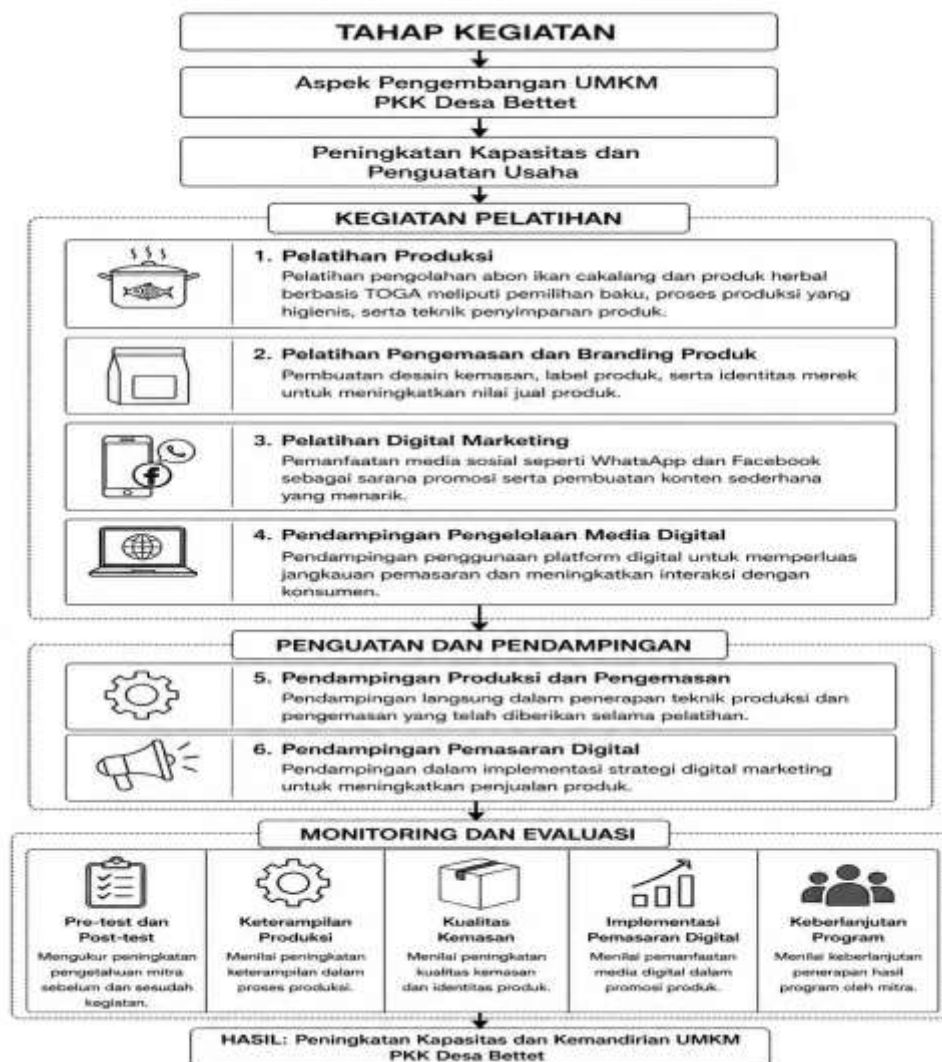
TAHAP KEGIATAN

Aspek Pengembangan UMKM PKK Desa Bettet

Peningkatan Kapasitas dan Penguatan Usaha

KEGIATAN PELATIHAN

1. Pelatihan Produksi
Pelatihan pengolahan abon ikan cakalang dan produk herbal berbasis TOGA meliputi pemilihan baku, proses produksi yang higienis, serta teknik penyimpanan produk.

2. Pelatihan Pengemasan dan Branding Produk
Pembuatan desain kemasan, label produk, serta identitas merek untuk meningkatkan nilai jual produk.

3. Pelatihan Digital Marketing
Pemanfaatan media sosial seperti WhatsApp dan Facebook sebagai sarana promosi serta pembuatan konten sederhana yang menarik.

4. Pendampingan Pengelolaan Media Digital
Pendampingan penggunaan platform digital untuk memperluas jangkauan pemasaran dan meningkatkan interaksi dengan konsumen.

PENGUATAN DAN PENDAMPINGAN

5. Pendampingan Produksi dan Pengemasan
Pendampingan langsung dalam penerapan teknik produksi dan pengemasan yang telah diberikan selama pelatihan.

6. Pendampingan Pemasaran Digital
Pendampingan dalam implementasi strategi digital marketing untuk meningkatkan penjualan produk.

MONITORING DAN EVALUASI

| Pre-test dan Post-test | Keterampilan Produksi | Kualitas Kemasan | Implementasi Pemasaran Digital | Keberlanjutan Program |
|---|---|---|---|---|
| Mengukur peningkatan pengetahuan mitra sebelum dan sesudah kegiatan. | Menilai peningkatan keterampilan dalam proses produksi. | Menilai peningkatan kualitas kemasan dan identitas produk. | Menilai pemanfaatan media digital dalam promosi produk. | Menilai keberlanjutan penerapan hasil program oleh mitra. |

HASIL: Peningkatan Kapasitas dan Kemandirian UMKM PKK Desa Bettet